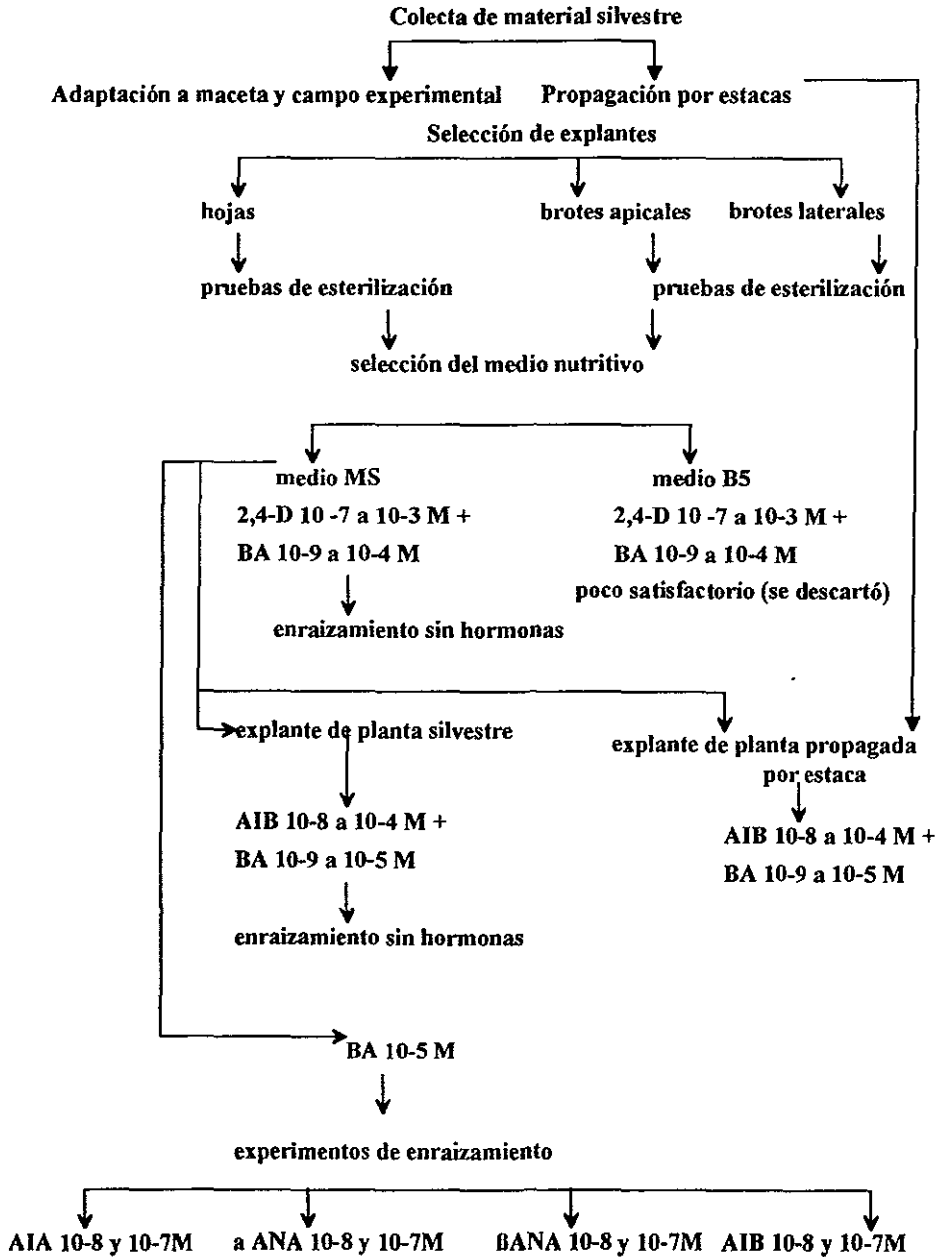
Colecta de material silvestre

Adaptación a maceta y campo experimental

Propagación por estacas

Selección de explantes

hojas

brotes apicales

brotes laterales

pruebas de esterilización

pruebas de esterilización

selección del medio nutritivo

medio MS
2,4-D 10 -7 a 10-3 M +
BA 10-9 a 10-4 M

enraizamiento sin hormonas

medio B5
2,4-D 10 -7 a 10-3 M +
BA 10-9 a 10-4 M
poco satisfactorio (se descartó)

explante de planta silvestre

AIB 10-8 a 10-4 M +
BA 10-9 a 10-5 M

enraizamiento sin hormonas

explante de planta propagada por estaca

AIB 10-8 a 10-4 M +
BA 10-9 a 10-5 M

BA 10-5 M

experimentos de enraizamiento

AIA 10-8 y 10-7M

a ANA 10-8 y 10-7M

ßANA 10-8 y 10-7M

AIB 10-8 y 10-7M